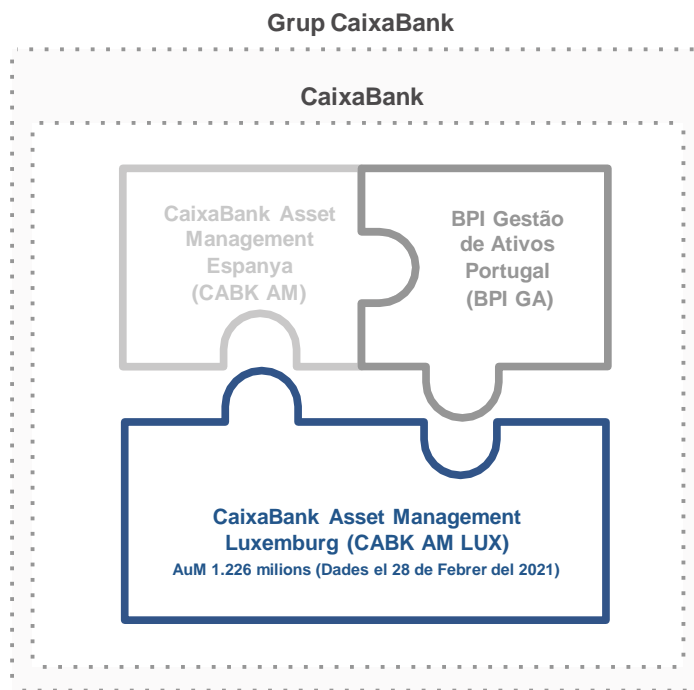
Grup CaixaBank

CaixaBank

CaixaBank Asset Management Espanya (CABK AM)

BPI Gestão de Ativos Portugal (BPI GA)

CaixaBank Asset Management Luxemburg (CABK AM LUX)
AuM 1.226 milions (Dades el 28 de Febrer del 2021)